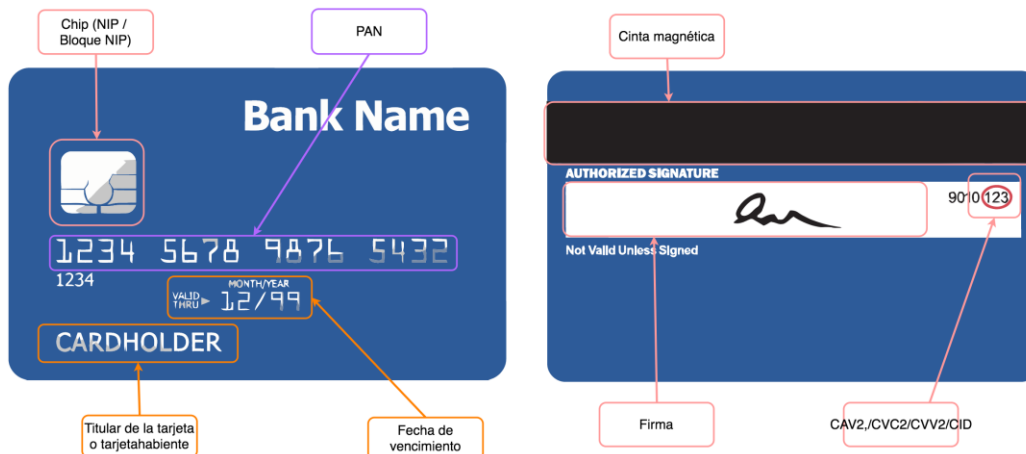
Chip (NIP / Bloque NIP)

PAN

Bank Name

1234 5678 9876 5432

1234

MONTH/YEAR

VALID THRU 12/99

CARDHOLDER

Titular de la tarjeta o tarjetahabiente

Fecha de vencimiento

Cinta magnética

AUTHORIZED SIGNATURE

9010 123

Not Valid Unless Signed

Firma

CAV2,/CVC2/CVV2/CID